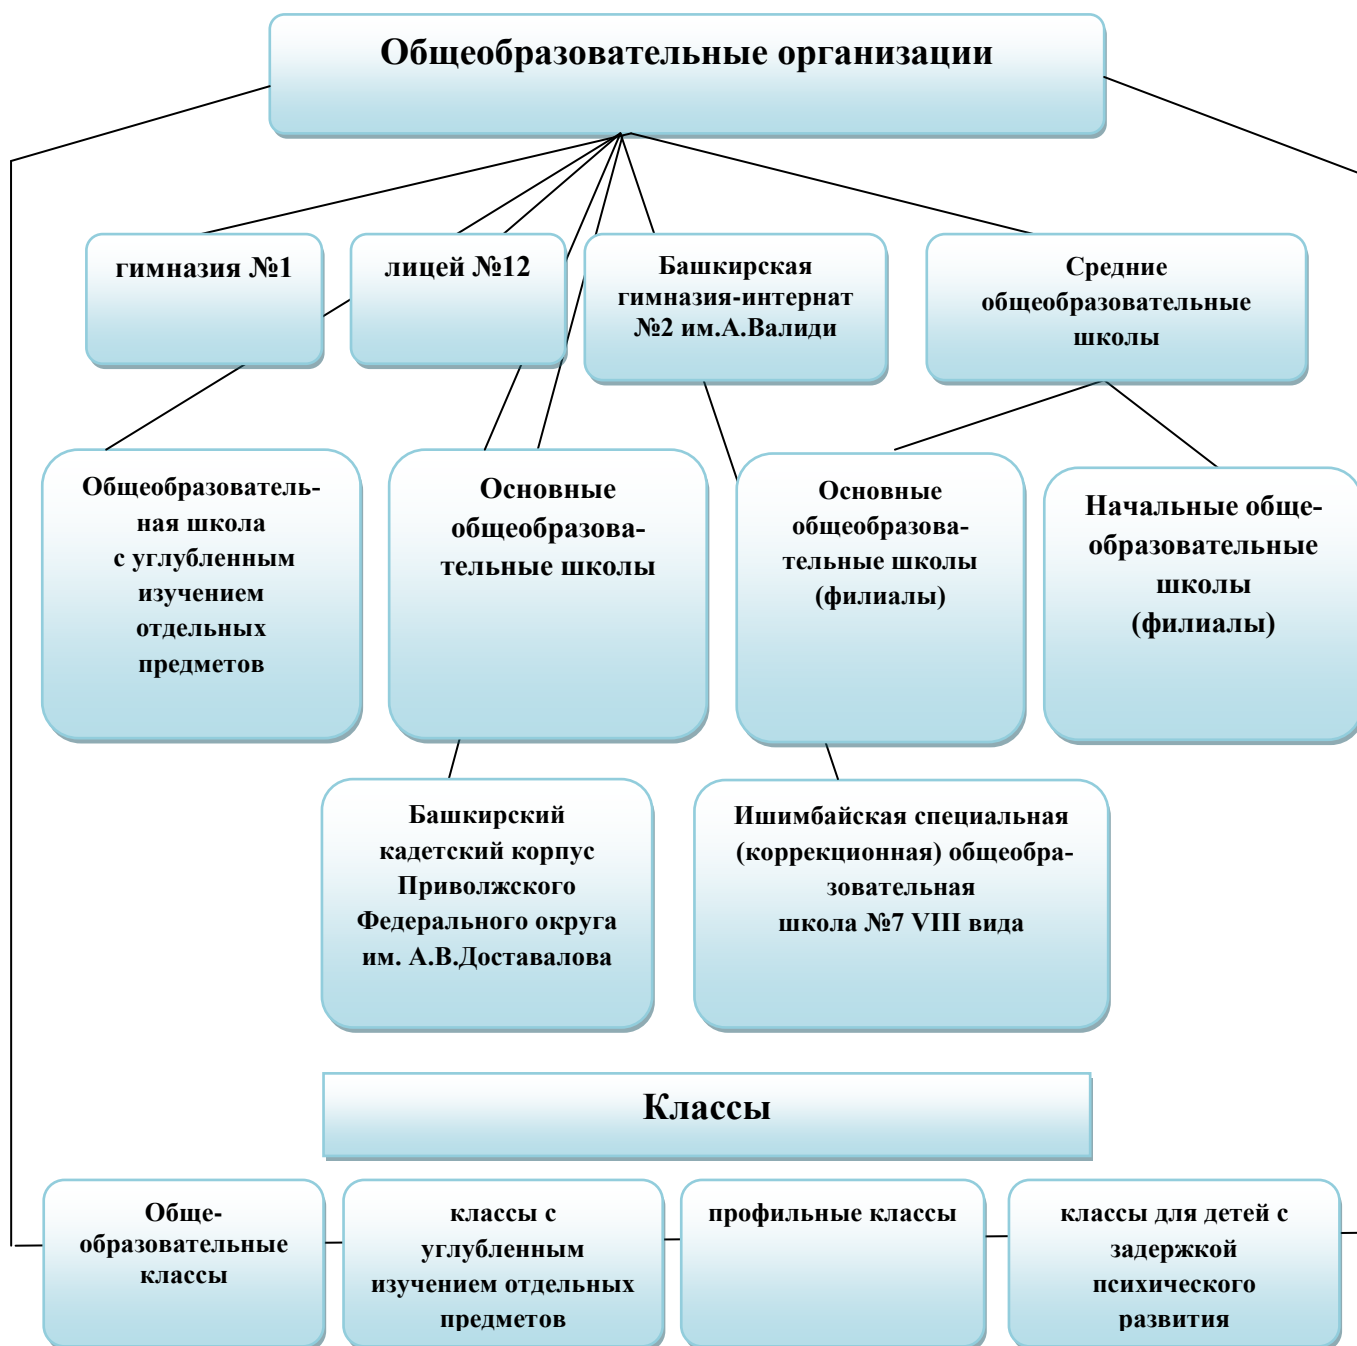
Общеобразовательные организации

гимназия №1

лицей №12

Башкирская гимназия-интернат №2 им.А.Валиди

Средние общеобразовательные школы

Общеобразовательная школа с углубленным изучением отдельных предметов

Основные общеобразовательные школы

Основные общеобразовательные школы (филиалы)

Начальные общеобразовательные школы (филиалы)

Башкирский кадетский корпус Приволжского Федерального округа им. А.В.Доставалова

Ишимбайская специальная (коррекционная) общеобразовательная школа №7 VIII вида

Классы

Общеобразовательные классы

классы с углубленным изучением отдельных предметов

профильные классы

классы для детей с задержкой психического развития